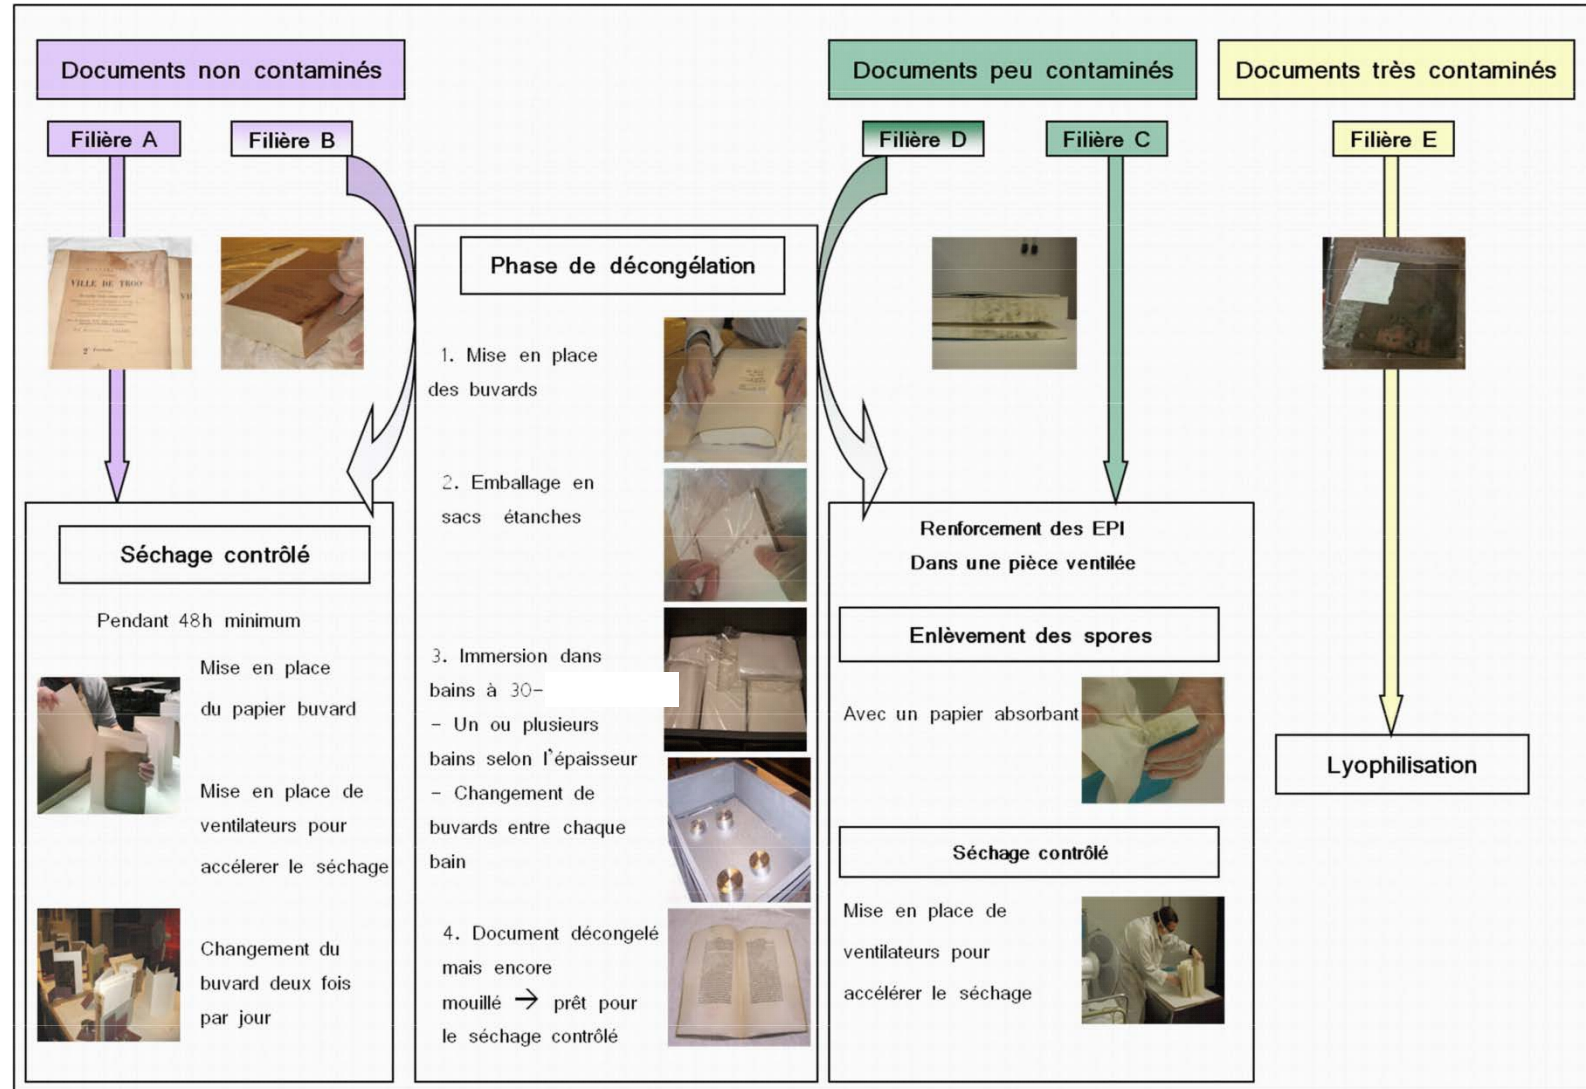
Documents non contaminés

Filière A

Filière B

Documents peu contaminés

Filière D

Filière C

Documents très contaminés

Filière E

VILLE DE TROY

Phase de décongélation

1. Mise en place des buvards

2. Emballage en sacs étanches

3. Immersion dans bains à 30-

- Un ou plusieurs bains selon l'épaisseur

- Changement de buvards entre chaque bain

4. Document décongelé mais encore mouillé → prêt pour le séchage contrôlé

Séchage contrôlé

Pendant 48h minimum

Mise en place du papier buvard

Mise en place de ventilateurs pour accélérer le séchage

Changement du buvard deux fois par jour

Renforcement des EPI

Dans une pièce ventilée

Enlèvement des spores

Avec un papier absorbant

Séchage contrôlé

Mise en place de ventilateurs pour accélérer le séchage

Lyophilisation